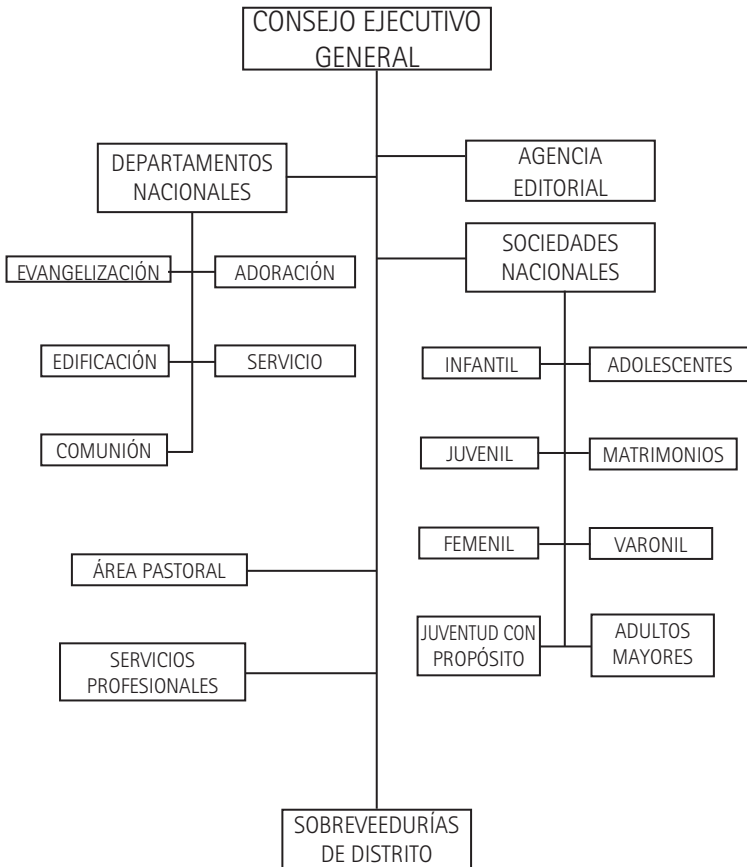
CONSEJO EJECUTIVO GENERAL

DEPARTAMENTOS NACIONALES

AGENCIA EDITORIAL

SOCIEDADES NACIONALES

EVANGELIZACIÓN

ADORACIÓN

EDIFICACIÓN

SERVICIO

COMUNIÓN

INFANTIL

ADOLESCENTES

JUVENIL

MATRIMONIOS

FEMENIL

VARONIL

JUVENTUD CON PROPÓSITO

ADULTOS MAYORES

ÁREA PASTORAL

SERVICIOS PROFESIONALES

SOBREVEEDURÍAS DE DISTRITO